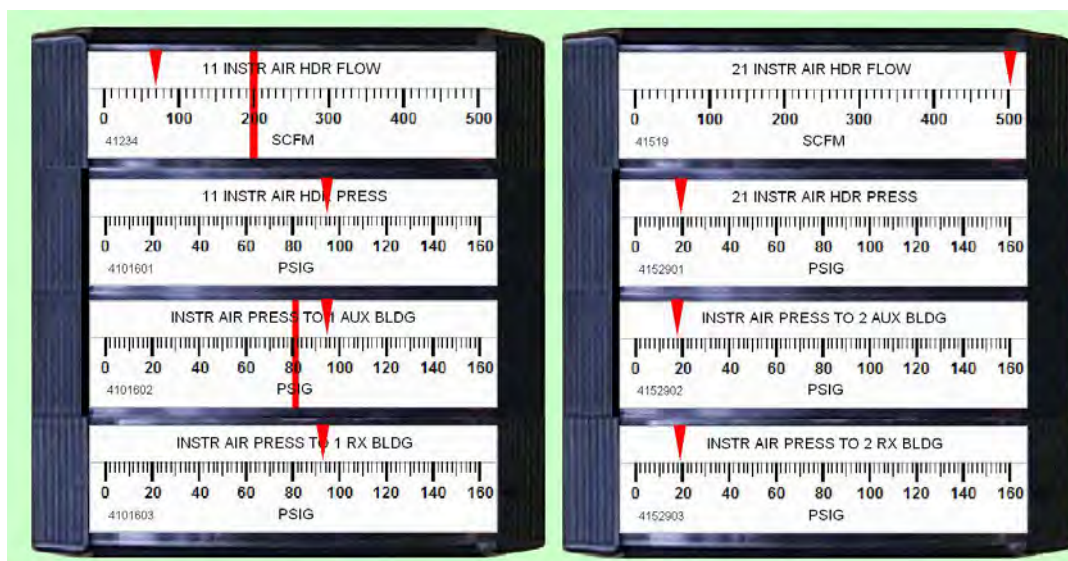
11 INSTR AIR HDR FLOW
0 100 200 300 400 500
41234 SCFM

11 INSTR AIR HDR PRESS
0 20 40 60 80 100 120 140 160
4101601 PSIG

INSTR AIR PRESS TO 1 AUX BLDG
0 20 40 60 80 100 120 140 160
4101602 PSIG

INSTR AIR PRESS TO 1 RX BLDG
0 20 40 60 80 100 120 140 160
4101603 PSIG

21 INSTR AIR HDR FLOW
0 100 200 300 400 500
41519 SCFM

21 INSTR AIR HDR PRESS
0 20 40 60 80 100 120 140 160
4152901 PSIG

INSTR AIR PRESS TO 2 AUX BLDG
0 20 40 60 80 100 120 140 160
4152902 PSIG

INSTR AIR PRESS TO 2 RX BLDG
0 20 40 60 80 100 120 140 160
4152903 PSIG